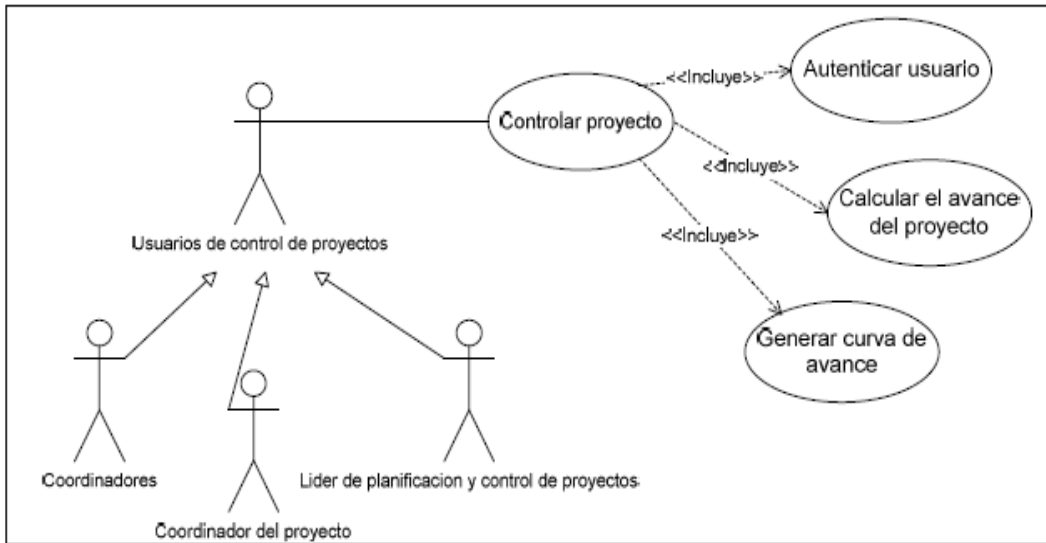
Usuarios de control de proyectos

Controlar proyecto

<<Incluye>>

Autenticar usuario

<<Incluye>>

Calcular el avance del proyecto

<<Incluye>>

Generar curva de avance

Coordinadores

Coordinador del proyecto

Lider de planificacion y control de proyectos